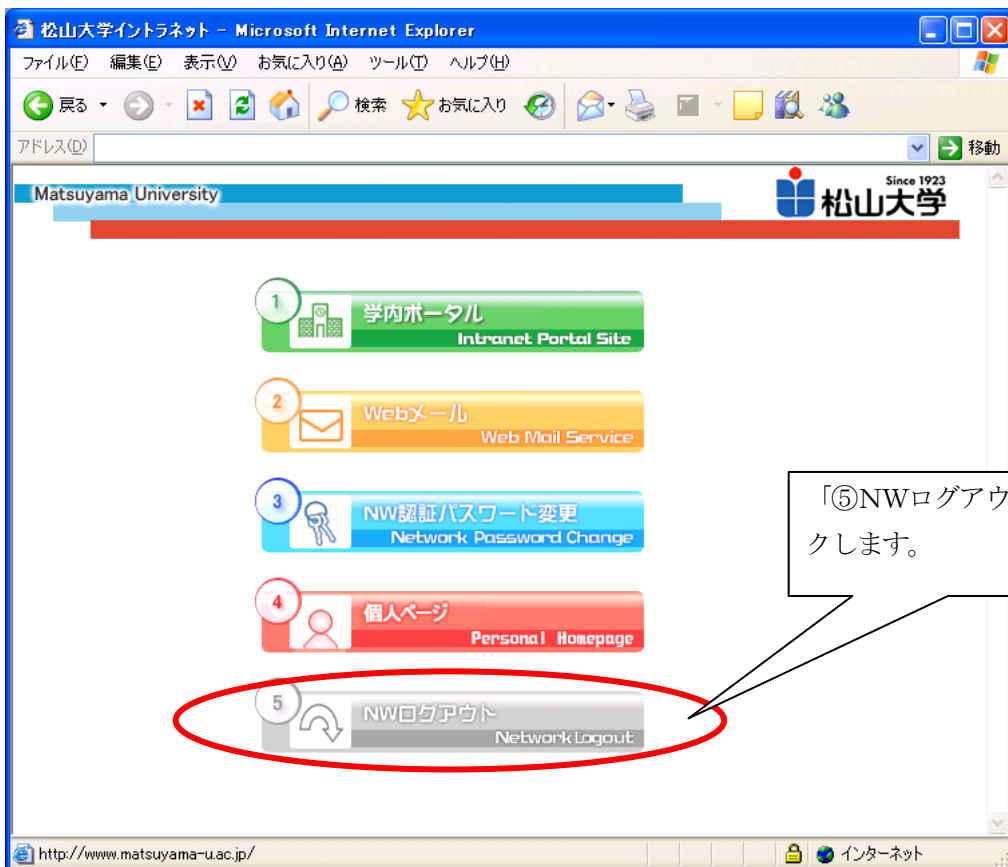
松山大学イントラネット - Microsoft Internet Explorer

ファイル(F) 編集(E) 表示(V) お気に入り(A) ツール(T) ヘルプ(H)

戻る 検索 お気に入り

アドレス(D)

移動

Matsuyama University

Since 1923

松山大学

1 学内ポータル Intranet Portal Site

2 Webメール Web Mail Service

3 NW認証パスワード変更 Network Password Change

4 個人ページ Personal Homepage

5 NWログアウト Network Logout

「⑤NWログアウ
クします。

http://www.matsuyama-u.ac.jp/

インターネット